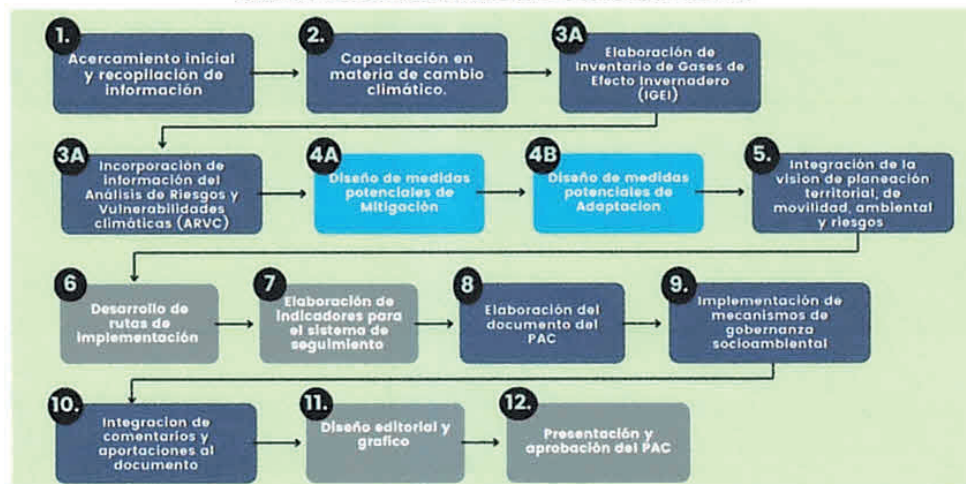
1. Acercamiento inicial y recopliación de información

2. Capacitación en materia de cambio climático.

3A Elaboración de Inventario de Gases de Efecto Invernadero (IGEI)

3A Incorporación de información del Análisis de Riesgos y Vulnerabilidades climáticas (ARVC)

4A Diseño de medidas potenciales de Mitigación

4B Diseño de medidas potenciales de Adaptacion

5. Integración de la visión de planeación territorial, de movilidad, ambiental y riesgos

6 Desarrollo de rutas de implementación

7 Elaboración de indicadores para el sistema de seguimiento

8 Elaboración del documento del PAC

9. Implementación de mecanismos de gobernanza socioambiental

10. Integracion de comentarios y aportaciones al documento

11. Diseño editorial y grafico

12. Presentación y aprobación del PAC